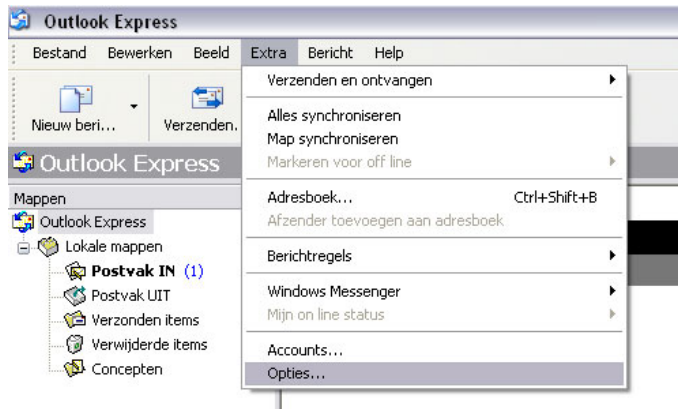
Outlook Express

Bestand Bewerken Beeld Extra Bericht Help

Nieuw beri... Verzenden.

Outlook Express

Mappen

Outlook Express

Lokale mappen

Postvak IN (1)

Postvak UIT

Verzonden items

Verwijderde items

Concepten

Verzenden en ontvangen

Alles synchroniseren

Map synchroniseren

Markeren voor off line

Adresboek... Ctrl+Shift+B

Afzender toevoegen aan adresboek

Berichtregels

Windows Messenger

Mijn on line status

Accounts...

Opties...